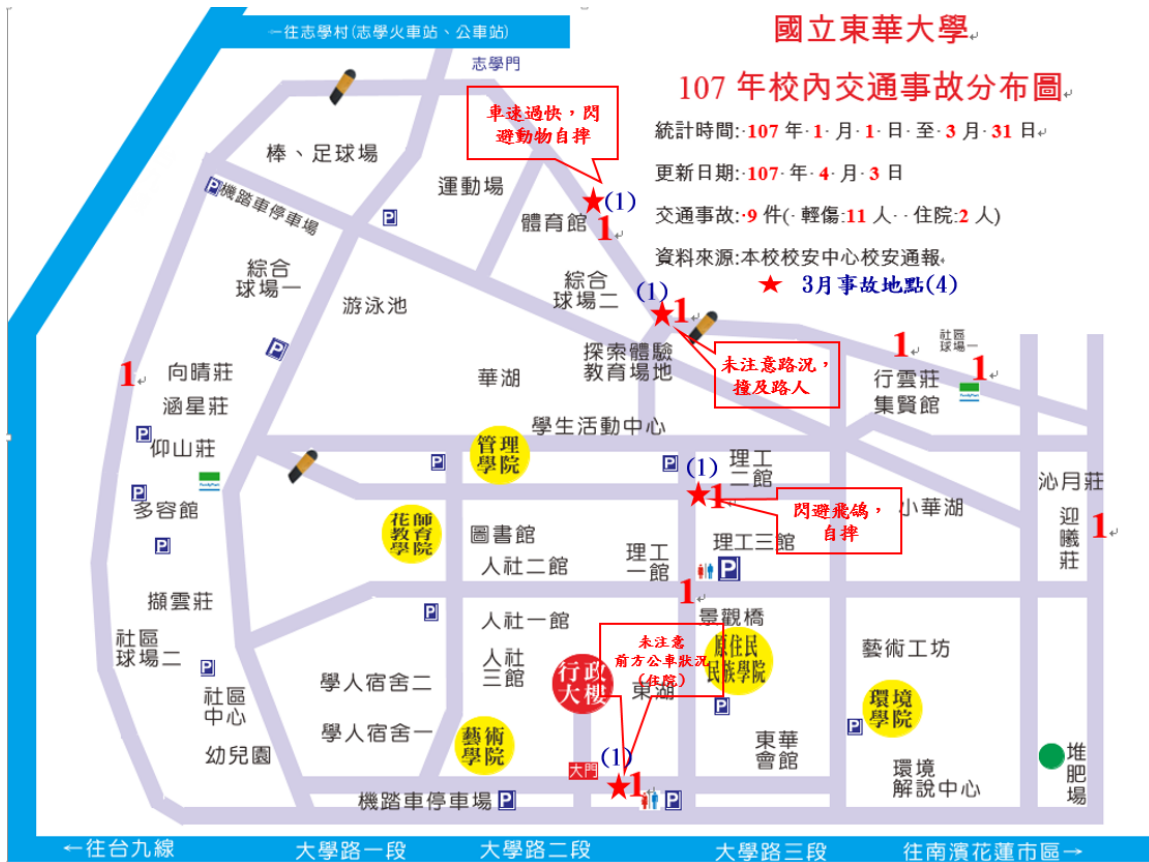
一往志學村(志學火車站、公車站)

志學門

國立東華大學

107 年校內交通事故分布圖

統計時間: 107 年 1 月 1 日 至 3 月 31 日

更新日期: 107 年 4 月 3 日

交通事故: 9 件( 輕傷:11 人 住院:2 人)

資料來源:本校校安中心校安通報

★ 3月事故地點(4)

車速過快,閃避動物自摔

★(1) 1

棒、足球場

運動場

機踏車停車場

體育館

綜合球場一

游泳池

綜合球場二

(1) ★1

未注意路況,撞及路人

探索體驗教育場地

華湖

1 社區球場一 1

行雲莊集賢館

1 向晴莊

涵星莊

仰山莊

多容館

學生活動中心

管理學院

(1) 理工二館

★1

閃避飛鴿,自摔

小華湖

沁月莊

迎曦莊 1

花師教育學院

圖書館

人社二館

理工一館

理工三館

1

擷雲莊

人社一館

景觀橋

社區球場二

未注意前方公車狀況(住院)

原住民民族學院

藝術工坊

人社三館

行政大樓

東湖

社區中心

學人宿舍二

學人宿舍一

環境學院

藝術學院

東華會館

幼兒園

(1)

大門 ★1

堆肥場

環境解說中心

機踏車停車場

←往台九線 大學路一段 大學路二段 大學路三段 往南濱花蓮市區→